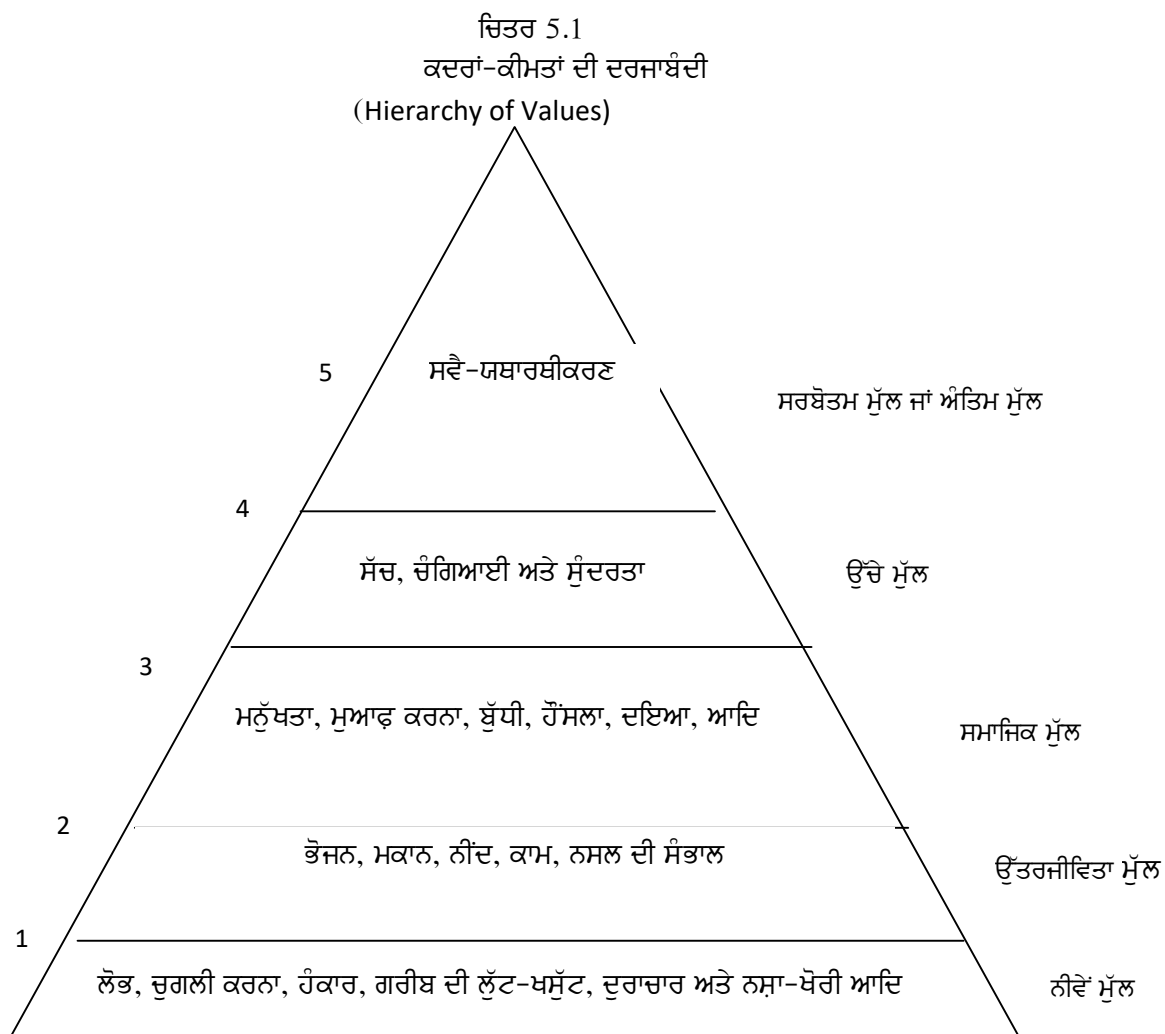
ਚਿਤਰ 5.1
ਕਦਰਾਂ-ਕੀਮਤਾਂ ਦੀ ਦਰਜਾਬੰਦੀ
(Hierarchy of Values)

5 ਸਵੈ-ਯਥਾਰਥੀਕਰਣ ਸਰਬੋਤਮ ਮੁੱਲ ਜਾਂ ਅੰਤਿਮ ਮੁੱਲ

4 ਸੱਚ, ਚੰਗਿਆਈ ਅਤੇ ਸੁੰਦਰਤਾ ਉੱਚੇ ਮੁੱਲ

3 ਮਨੁੱਖਤਾ, ਮੁਆਫ਼ ਕਰਨਾ, ਬੁੱਧੀ, ਹੌਂਸਲਾ, ਦਇਆ, ਆਦਿ ਸਮਾਜਿਕ ਮੁੱਲ

2 ਭੋਜਨ, ਮਕਾਨ, ਨੀਂਦ, ਕਾਮ, ਨਸਲ ਦੀ ਸੰਭਾਲ ਉੱਤਰਜੀਵਿਤਾ ਮੁੱਲ

1 ਲੋਭ, ਚੁਗਲੀ ਕਰਨਾ, ਹੰਕਾਰ, ਗਰੀਬ ਦੀ ਲੁੱਟ-ਖਸੁੱਟ, ਦੁਰਾਚਾਰ ਅਤੇ ਨਸ਼ਾ-ਖੋਰੀ ਆਦਿ ਨੀਵੇਂ ਮੁੱਲ